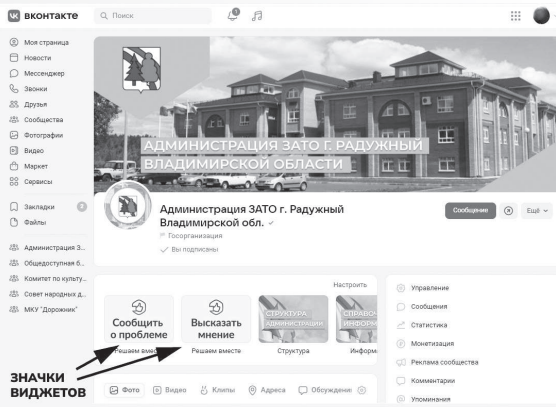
вконтакте
Поиск

Моя страница
Новости
Мессенджер
Звонки
Друзья
Сообщества
Фотографии
Видео
Маркет
Сервисы

Закладки
Файлы

Администрация З...
Общедоступная б...
Комитет по культу...
Совет народных д...
МКУ "Дорожник"

АДМИНИСТРАЦИЯ ЗАТО Г. РАДУЖНЫЙ ВЛАДИМИРСКОЙ ОБЛАСТИ

Администрация ЗАТО г. Радужный Владимирской обл.
Госорганизация
Вы подписаны

Сообщение
Ещё

Настроить

Сообщить о проблеме
Решаем вмес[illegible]

Высказать мнение
Решаем вместе

СТРУКТУРА АДМИНИСТРАЦИИ
Структура

СПРАВОЧ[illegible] ИНФОРМ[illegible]
Информа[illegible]

Управление
Сообщения
Статистика
Монетизация
Реклама сообщества
Комментарии
Упоминания

ЗНАЧКИ ВИДЖЕТОВ

Фото
Видео
Клипы
Адреса
Обсуждени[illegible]